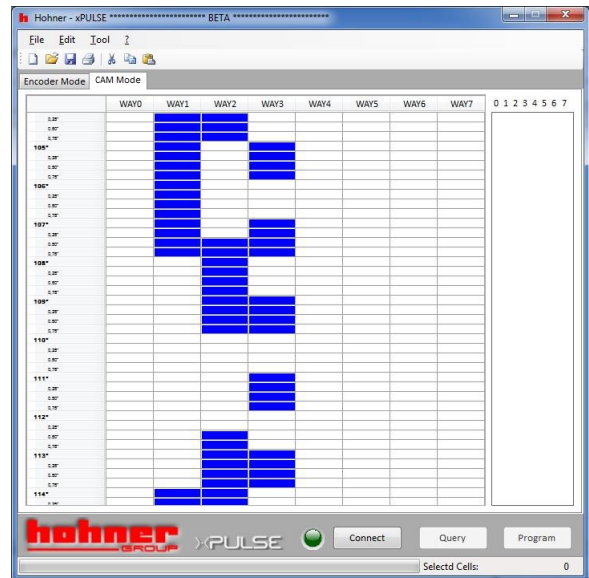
Hohner - xPULSE ************************ BETA ************************

File Edit Tool ?

Encoder Mode | CAM Mode

| | WAY0 | WAY1 | WAY2 | WAY3 | WAY4 | WAY5 | WAY6 | WAY7 |
|---|---|---|---|---|---|---|---|---|
| 0.25° | | | | | | | | |
| 0.50° | | | | | | | | |
| 0.75° | | | | | | | | |
| 105° | | | | | | | | |
| 0.25° | | | | | | | | |
| 0.50° | | | | | | | | |
| 0.75° | | | | | | | | |
| 106° | | | | | | | | |
| 0.25° | | | | | | | | |
| 0.50° | | | | | | | | |
| 0.75° | | | | | | | | |
| 107° | | | | | | | | |
| 0.25° | | | | | | | | |
| 0.50° | | | | | | | | |
| 0.75° | | | | | | | | |
| 108° | | | | | | | | |
| 0.25° | | | | | | | | |
| 0.50° | | | | | | | | |
| 0.75° | | | | | | | | |
| 109° | | | | | | | | |
| 0.25° | | | | | | | | |
| 0.50° | | | | | | | | |
| 0.75° | | | | | | | | |
| 110° | | | | | | | | |
| 0.25° | | | | | | | | |
| 0.50° | | | | | | | | |
| 0.75° | | | | | | | | |
| 111° | | | | | | | | |
| 0.25° | | | | | | | | |
| 0.50° | | | | | | | | |
| 0.75° | | | | | | | | |
| 112° | | | | | | | | |
| 0.25° | | | | | | | | |
| 0.50° | | | | | | | | |
| 0.75° | | | | | | | | |
| 113° | | | | | | | | |
| 0.25° | | | | | | | | |
| 0.50° | | | | | | | | |
| 0.75° | | | | | | | | |
| 114° | | | | | | | | |

0 1 2 3 4 5 6 7

hohner GROUP xPULSE

Connect Query Program

Selectd Cells: 0